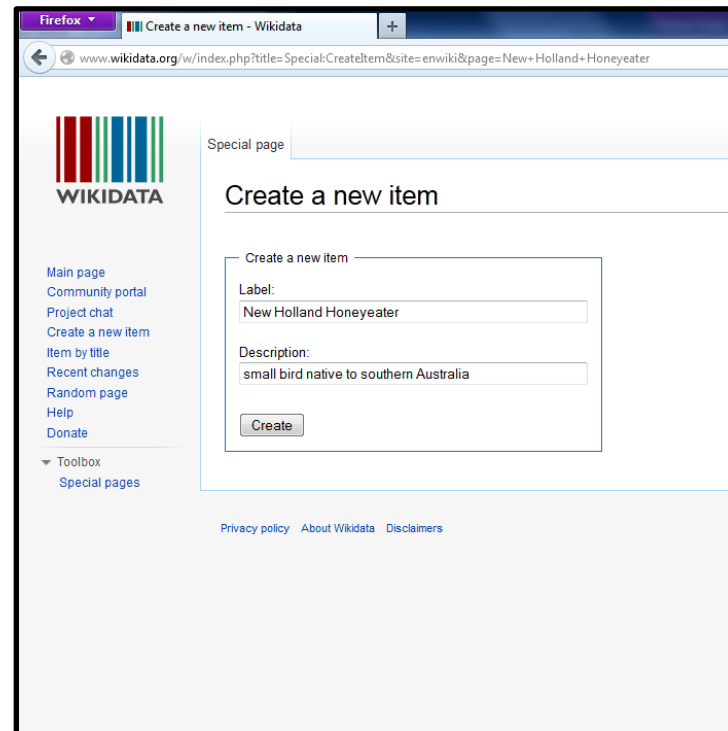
Firefox

Create a new item - Wikidata

+

www.wikidata.org/w/index.php?title=Special:CreateItem&site=enwiki&page=New+Holland+Honeyeater

WIKIDATA

Main page
Community portal
Project chat
Create a new item
Item by title
Recent changes
Random page
Help
Donate

Toolbox
Special pages

Special page

Create a new item

Create a new item

Label:
New Holland Honeyeater

Description:
small bird native to southern Australia

Create

Privacy policy About Wikidata Disclaimers